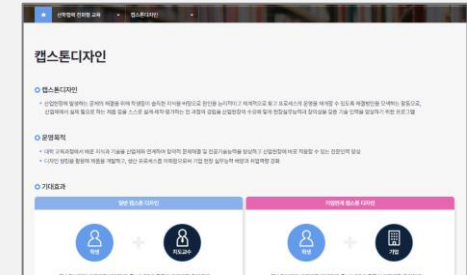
산학협력 친화형 교육 ▾ 캡스톤디자인 ▾

캡스톤디자인

캡스톤디자인

• 산업현장에 발생하는 문제의 해결을 위해 학생들이 습득한 지식을 바탕으로 창의를 높이하고 체계적으로 팀 프로젝트의 운영을 해결할 수 있도록 해결방안을 모색하는 활동으로, 산업체에서 실제 필요로 하는 제품 등을 스스로 설계 제작 평가하는 전 과정의 경험을 산업현장의 수요에 맞게 현장실무능력과 창의성을 갖춘 기술 인력을 양성하기 위한 프로그램

운영목적

• 대학 교육과정에서 배운 지식과 기술을 산업체와 연계하여 창의적 문제해결 및 전공기술능력을 함양하고 산업현장에 바로 적용할 수 있는 전문인력 양성
• 디자인 씽킹을 활용하여 제품을 개발하고, 생산 프로세스를 이해함으로써 기업 현장 실무능력 배양과 취업역량 강화

기대효과

일반 캡스톤 디자인

학생

지도교수

기업연계 캡스톤 디자인

학생

기업